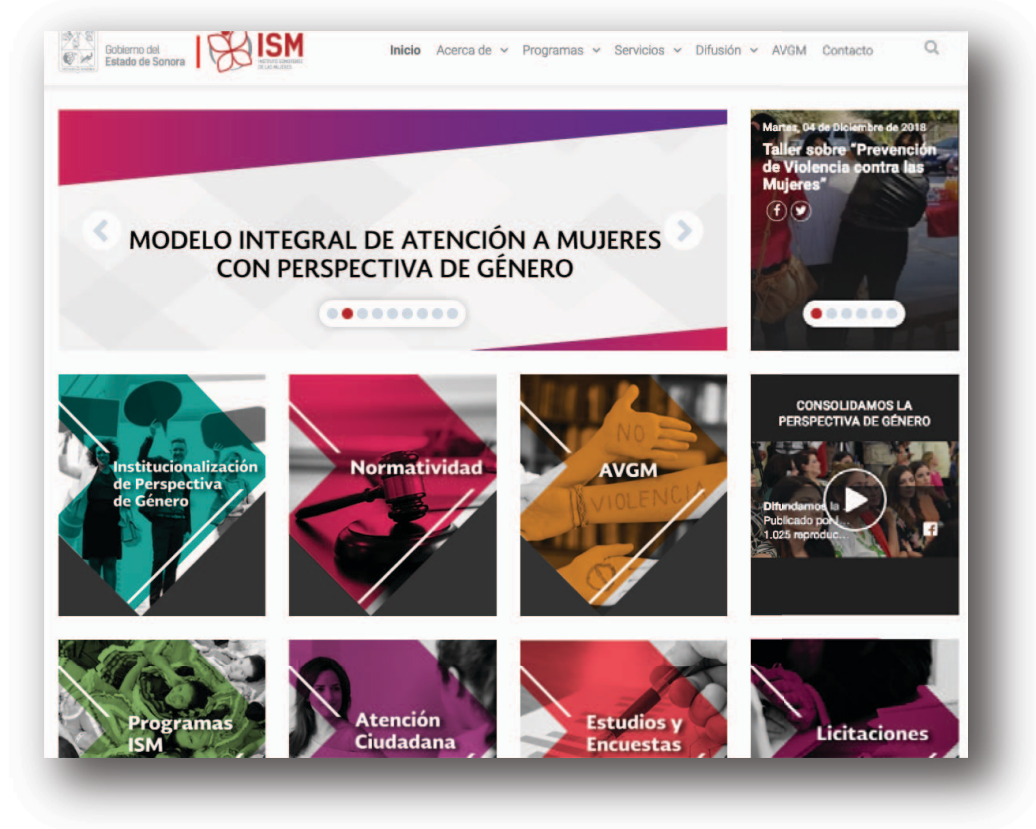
Gobierno del Estado de Sonora

ISM

INSTITUTO SONORENSE DE LAS MUJERES

Inicio Acerca de Programas Servicios Difusión AVGM Contacto

MODELO INTEGRAL DE ATENCIÓN A MUJERES CON PERSPECTIVA DE GÉNERO

Martes, 04 de Diciembre de 2018

Taller sobre "Prevención de Violencia contra las Mujeres"

Institucionalización de Perspectiva de Género

Normatividad

NO VIOLENCIA

AVGM

CONSOLIDAMOS LA PERSPECTIVA DE GÉNERO

Difundamos la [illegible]
Publicado por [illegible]
1.025 reproduc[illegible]

Programas ISM

Atención Ciudadana

Estudios y Encuestas

Licitaciones